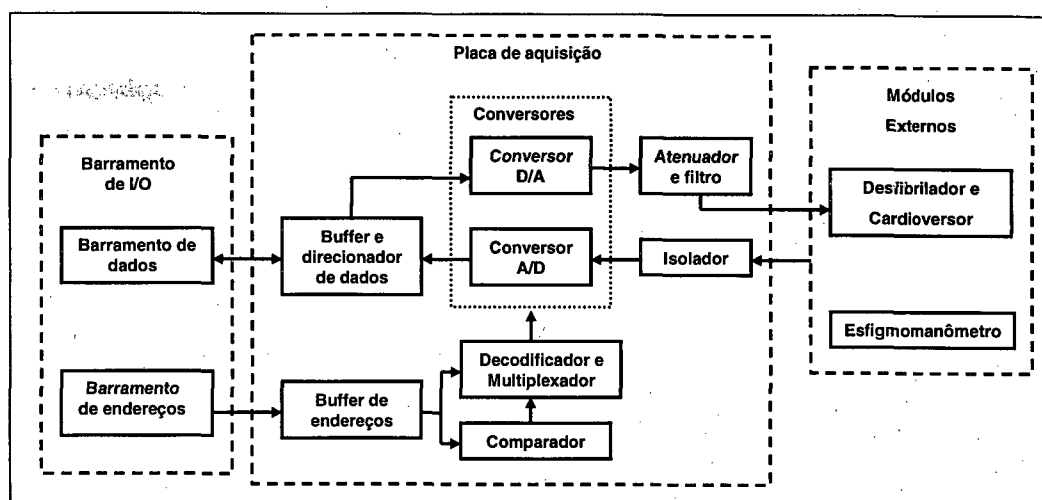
Placa de aquisição

Módulos Externos

Conversores

Barramento de I/O

Conversor D/A

Atenuador e filtro

Desfibrilador e Cardioversor

Barramento de dados

Buffer e direcionador de dados

Conversor A/D

Isolador

Esfigmomanômetro

Decodificador e Multiplexador

Barramento de endereços

Buffer de endereços

Comparador